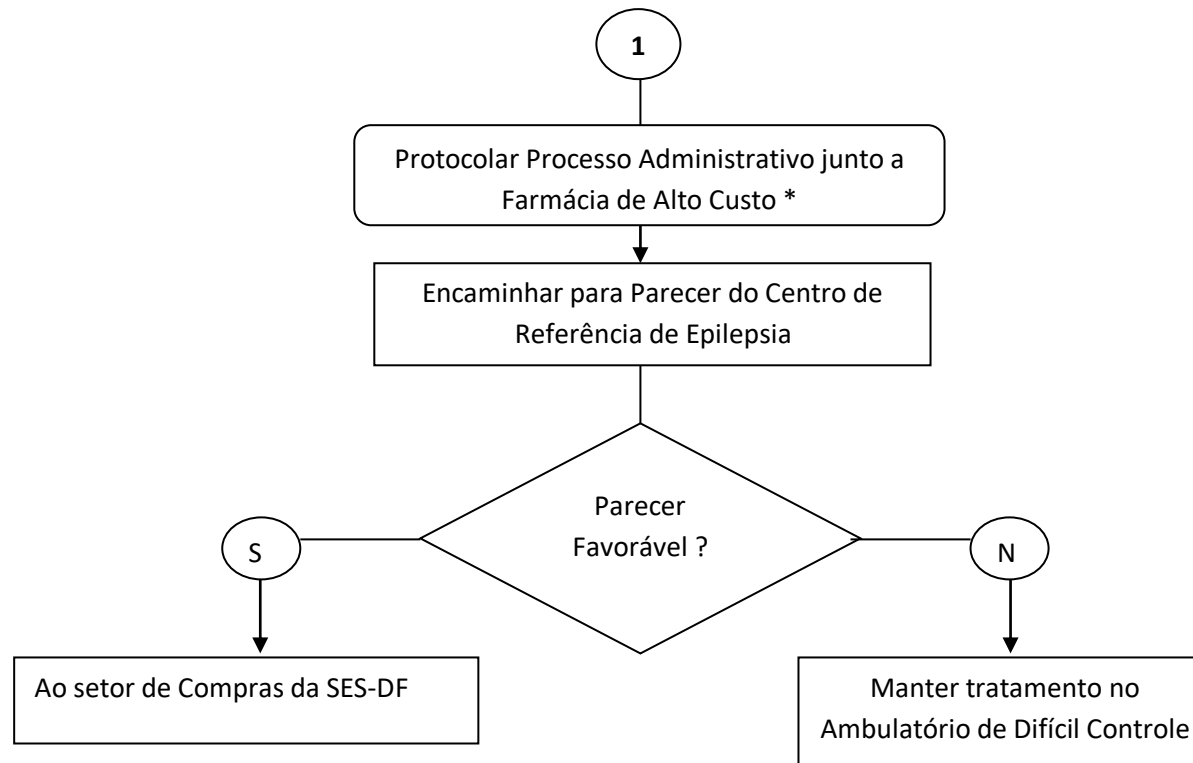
1

Protocolar Processo Administrativo junto a Farmácia de Alto Custo *

Encaminhar para Parecer do Centro de Referência de Epilepsia

Parecer Favorável ?

S

N

Ao setor de Compras da SES-DF

Manter tratamento no Ambulatório de Difícil Controle